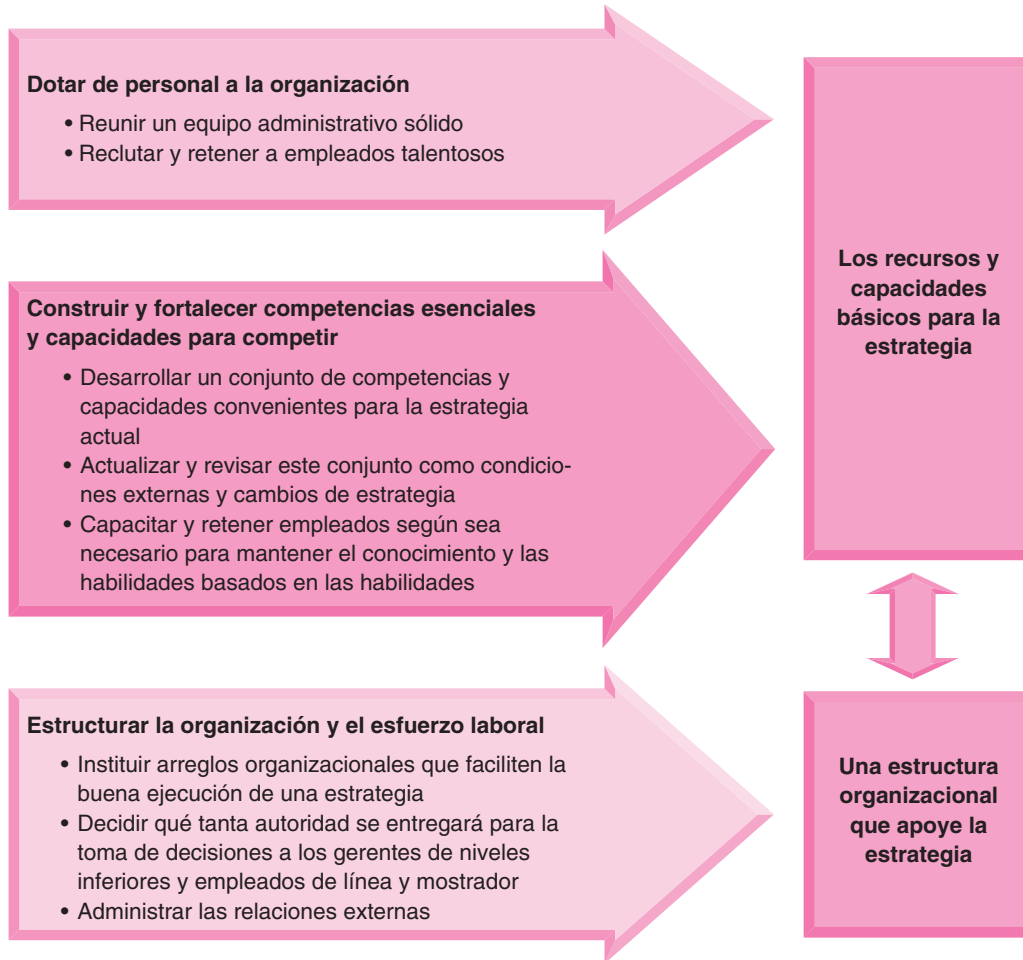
**Dotar de personal a la organización**

- Reunir un equipo administrativo sólido
- Reclutar y retener a empleados talentosos

**Construir y fortalecer competencias esenciales y capacidades para competir**

- Desarrollar un conjunto de competencias y capacidades convenientes para la estrategia actual
- Actualizar y revisar este conjunto como condiciones externas y cambios de estrategia
- Capacitar y retener empleados según sea necesario para mantener el conocimiento y las habilidades basados en las habilidades

**Estructurar la organización y el esfuerzo laboral**

- Instituir arreglos organizacionales que faciliten la buena ejecución de una estrategia
- Decidir qué tanta autoridad se entregará para la toma de decisiones a los gerentes de niveles inferiores y empleados de línea y mostrador
- Administrar las relaciones externas

**Los recursos y capacidades básicos para la estrategia**

**Una estructura organizacional que apoye la estrategia**